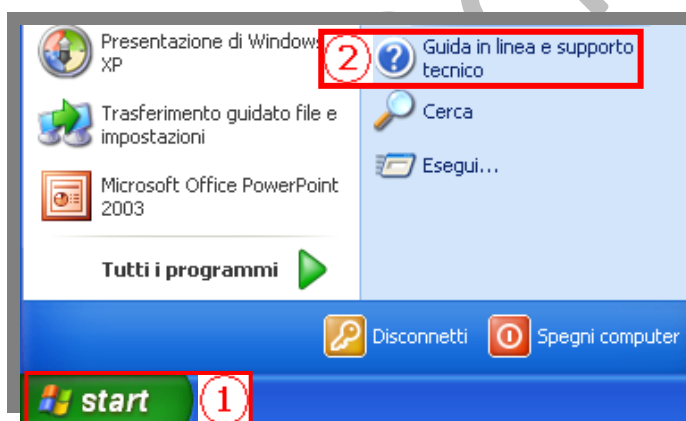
Presentazione di Windows XP

Trasferimento guidato file e impostazioni

Microsoft Office PowerPoint 2003

Tutti i programmi

2 Guida in linea e supporto tecnico

Cerca

Esegui...

Disconnetti

Spegni computer

start 1